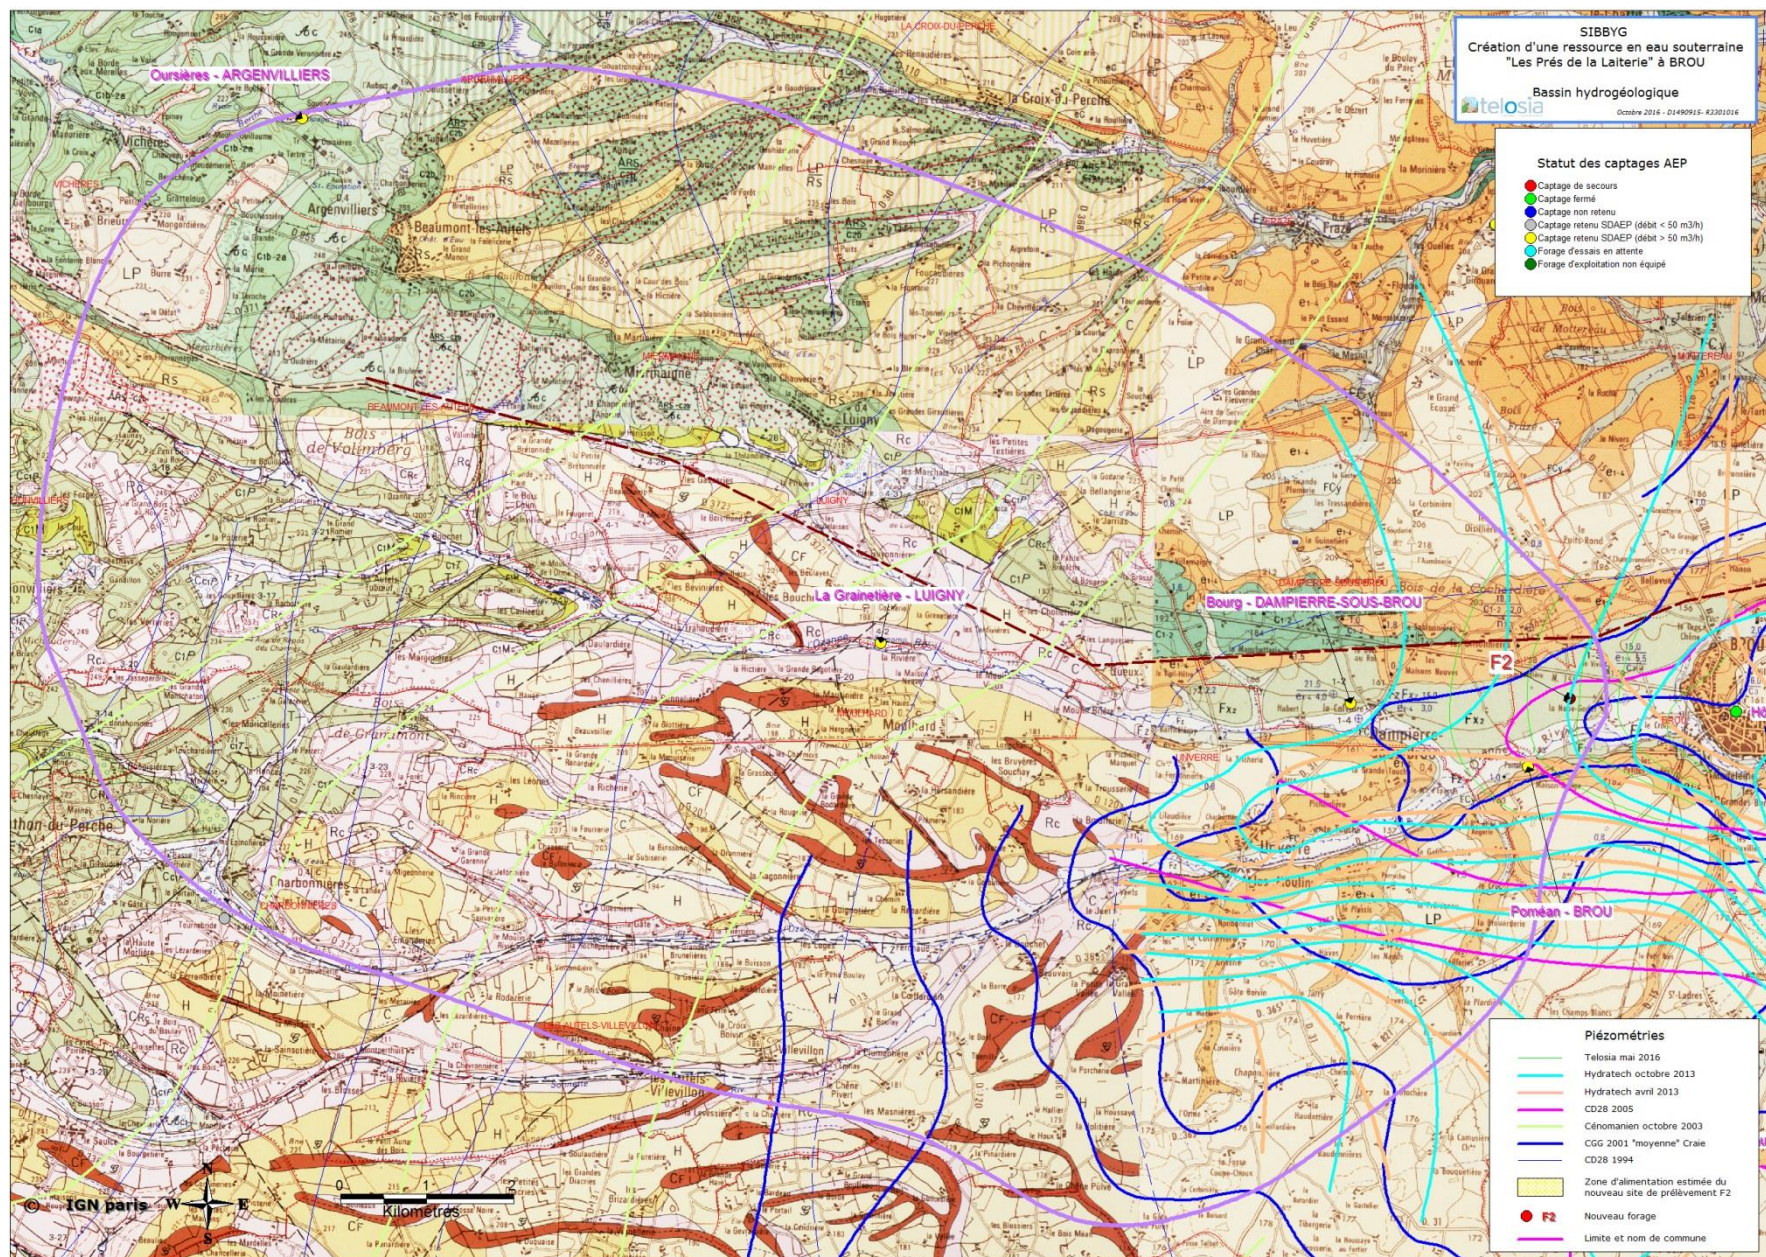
SIBBYG
Création d'une ressource en eau souterraine "Les Prés de la Laiterie" à BROU

Bassin hydrogéologique

telosia

Octobre 2016 - D1490915- K3301016

Statut des captages AEP
Captage de secours
Captage fermé
Captage non retenu
Captage retenu SDAEP (débit < 50 m3/h)
Captage retenu SDAEP (débit > 50 m3/h)
Forage d'essais en attente
Forage d'exploitation non équipé

Oursières - ARGENVILLIERS

La Grainetière - LUIGNY

Bourg - DAMPIERRE-SOUS-BROU

F2

Poméan - BROU

Argenvilliers

Beaumont-les-Autels

Miermaigne

Luigny

Bois de Volumberg

Moulhard

Charbonnières

Dampierre

Unverre

Vieuvicq

Frazé

Piézométries
Telosia mai 2016
Hydratech octobre 2013
Hydratech avril 2013
CD28 2005
Cénomanien octobre 2003
CGG 2001 "moyenne" Craie
CD28 1994
Zone d'alimentation estimée du nouveau site de prélèvement F2
F2 Nouveau forage
Limite et nom de commune

© IGN paris

0 1 2
Kilomètres

N
O E
S